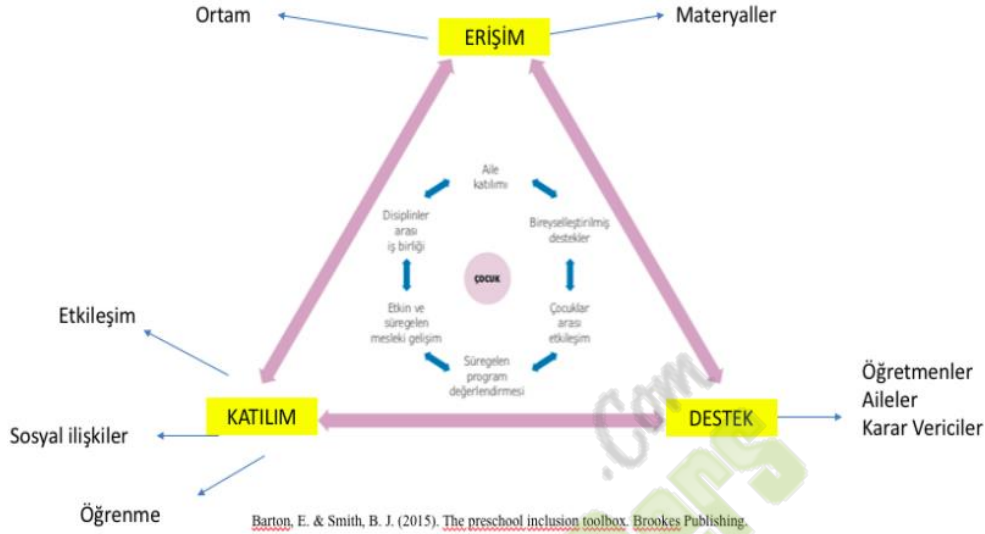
Ortam

ERİŞİM

Materyaller

Aile katılımı

Disiplinler arası iş birliği

Bireyselleştirilmiş destekler

ÇOCUK

Etkin ve süregelen mesleki gelişim

Çocuklar arası etkileşim

Süregelen program değerlendirmesi

Etkileşim

KATILIM

DESTEK

Öğretmenler
Aileler
Karar Vericiler

Sosyal ilişkiler

Öğrenme

Barton, E. & Smith, B. J. (2015). The preschool inclusion toolbox. Brookes Publishing.

.Com